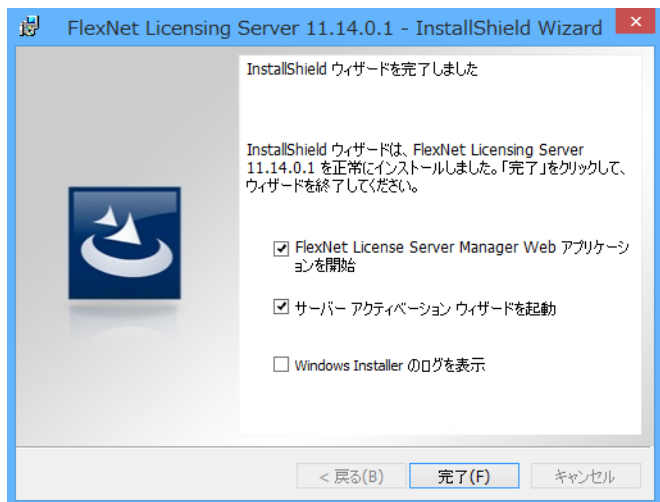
FlexNet Licensing Server 11.14.0.1 - InstallShield Wizard

InstallShield ウィザードを完了しました

InstallShield ウィザードは、FlexNet Licensing Server 11.14.0.1 を正常にインストールしました。「完了」をクリックして、ウィザードを終了してください。

☑ FlexNet License Server Manager Web アプリケーションを開始

☑ サーバー アクティベーション ウィザードを起動

☐ Windows Installer のログを表示

< 戻る(B)
完了(F)
キャンセル